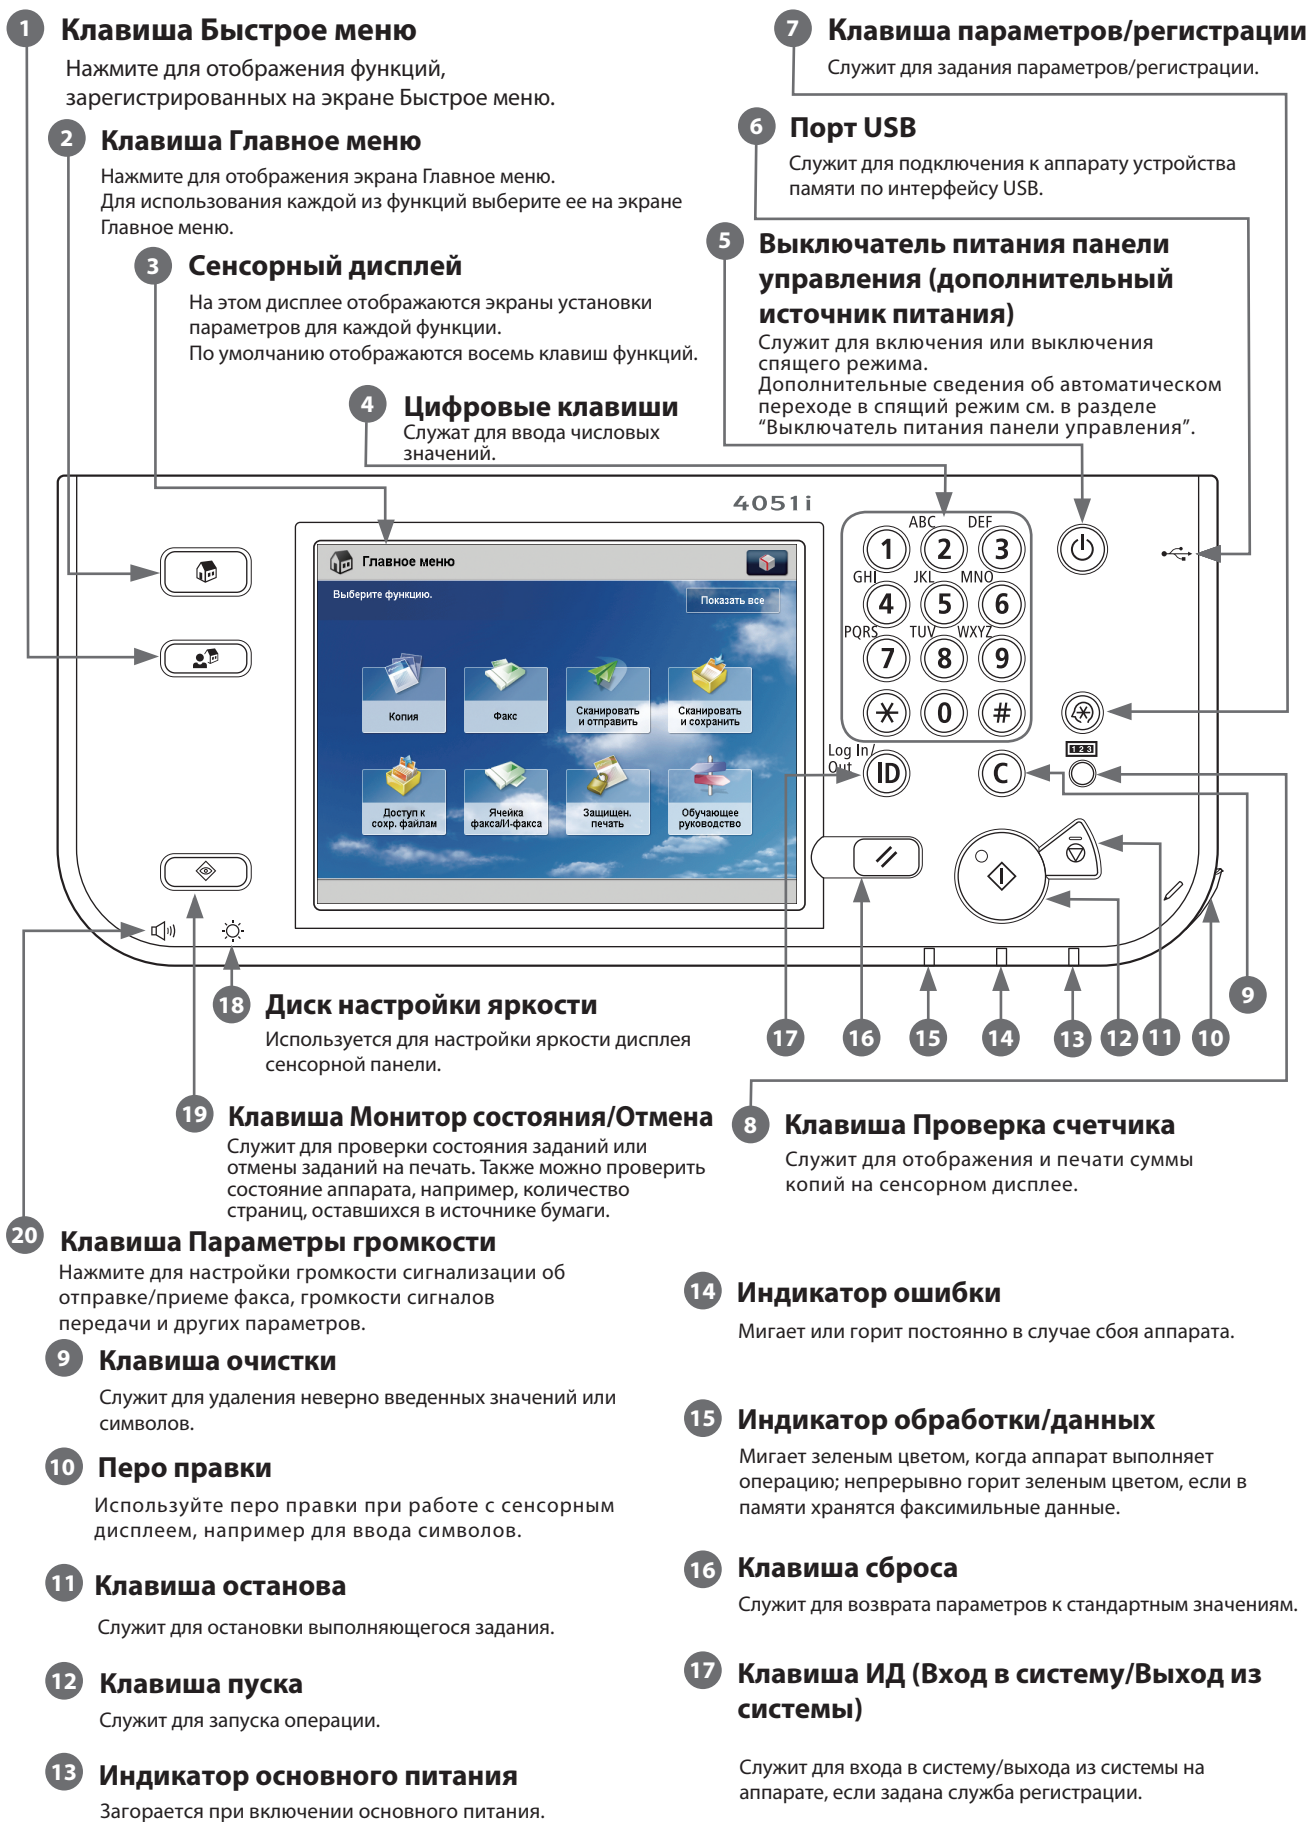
1 Клавиша Быстрое меню
Нажмите для отображения функций, зарегистрированных на экране Быстрое меню.

2 Клавиша Главное меню
Нажмите для отображения экрана Главное меню. Для использования каждой из функций выберите ее на экране Главное меню.

3 Сенсорный дисплей
На этом дисплее отображаются экраны установки параметров для каждой функции. По умолчанию отображаются восемь клавиш функций.

4 Цифровые клавиши
Служат для ввода числовых значений.

7 Клавиша параметров/регистрации
Служит для задания параметров/регистрации.

6 Порт USB
Служит для подключения к аппарату устройства памяти по интерфейсу USB.

5 Выключатель питания панели управления (дополнительный источник питания)
Служит для включения или выключения спящего режима. Дополнительные сведения об автоматическом переходе в спящий режим см. в разделе "Выключатель питания панели управления".

4051i

Главное меню
Выберите функцию.
Показать все
Копия
Факс
Сканировать и отправить
Сканировать и сохранить
Доступ к сохр. файлам
Ячейка факса/И-факса
Защищен. печать
Обучающее руководство

ABC DEF
1 2 3
GHI JKL MNO
4 5 6
PQRS TUV WXYZ
7 8 9
* 0 #
Log In/Out ID
C
123

9
17 16 15 14 13 12 11 10

18 Диск настройки яркости
Используется для настройки яркости дисплея сенсорной панели.

19 Клавиша Монитор состояния/Отмена
Служит для проверки состояния заданий или отмены заданий на печать. Также можно проверить состояние аппарата, например, количество страниц, оставшихся в источнике бумаги.

8 Клавиша Проверка счетчика
Служит для отображения и печати суммы копий на сенсорном дисплее.

20 Клавиша Параметры громкости
Нажмите для настройки громкости сигнализации об отправке/приеме факса, громкости сигналов передачи и других параметров.

9 Клавиша очистки
Служит для удаления неверно введенных значений или символов.

10 Перо правки
Используйте перо правки при работе с сенсорным дисплеем, например для ввода символов.

11 Клавиша останова
Служит для остановки выполняющегося задания.

12 Клавиша пуска
Служит для запуска операции.

13 Индикатор основного питания
Загорается при включении основного питания.

14 Индикатор ошибки
Мигает или горит постоянно в случае сбоя аппарата.

15 Индикатор обработки/данных
Мигает зеленым цветом, когда аппарат выполняет операцию; непрерывно горит зеленым цветом, если в памяти хранятся факсимильные данные.

16 Клавиша сброса
Служит для возврата параметров к стандартным значениям.

17 Клавиша ИД (Вход в систему/Выход из системы)
Служит для входа в систему/выхода из системы на аппарате, если задана служба регистрации.